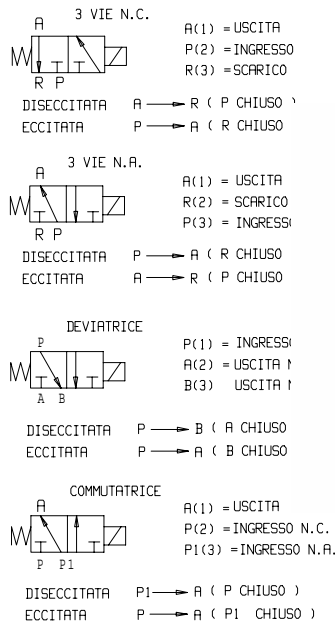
3 VIE N.C.

A

R P

A(1) = USCITA
P(2) = INGRESSO
R(3) = SCARICO

DISECCITATA A ⟶ R ( P CHIUSO )
ECCITATA P ⟶ A ( R CHIUSO

3 VIE N.A.

A

R P

A(1) = USCITA
R(2) = SCARICO
P(3) = INGRESS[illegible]

DISECCITATA P ⟶ A ( R CHIUSO
ECCITATA A ⟶ R ( P CHIUSO

DEVIATRICE

P

A B

P(1) = INGRESS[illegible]
A(2) = USCITA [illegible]
B(3) USCITA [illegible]

DISECCITATA P ⟶ B ( A CHIUSO
ECCITATA P ⟶ A ( B CHIUSO

COMMUTATRICE

A

P P1

A(1) = USCITA
P(2) = INGRESSO N.C.
P1(3) = INGRESSO N.A.

DISECCITATA P1 ⟶ A ( P CHIUSO )
ECCITATA P ⟶ A ( P1 CHIUSO )